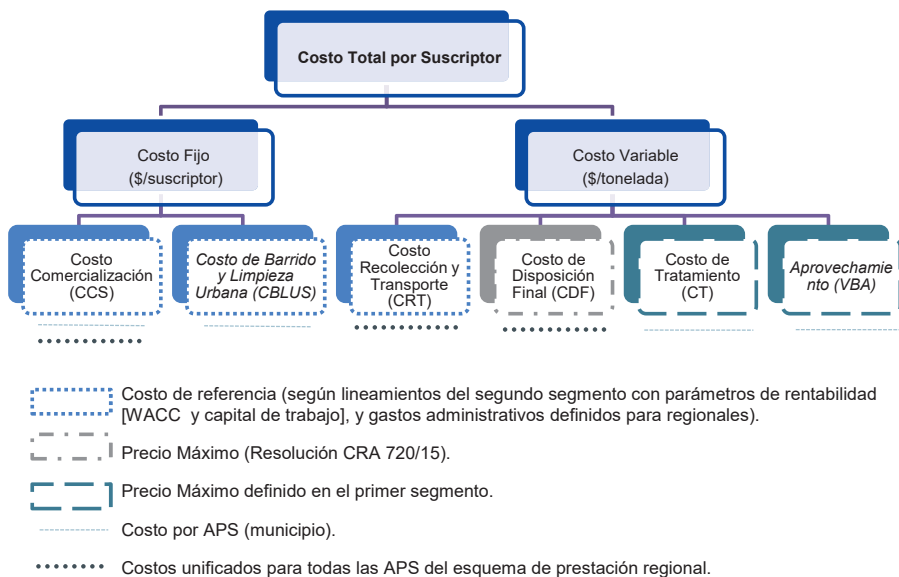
Costo Total por Suscriptor

Costo Fijo
($/suscriptor)

Costo Variable
($/tonelada)

Costo Comercialización (CCS)

Costo de Barrido y Limpieza Urbana (CBLUS)

Costo Recolección y Transporte (CRT)

Costo de Disposición Final (CDF)

Costo de Tratamiento (CT)

Aprovechamiento (VBA)

Costo de referencia (según lineamientos del segundo segmento con parámetros de rentabilidad [WACC y capital de trabajo], y gastos administrativos definidos para regionales).

Precio Máximo (Resolución CRA 720/15).

Precio Máximo definido en el primer segmento.

Costo por APS (municipio).

Costos unificados para todas las APS del esquema de prestación regional.